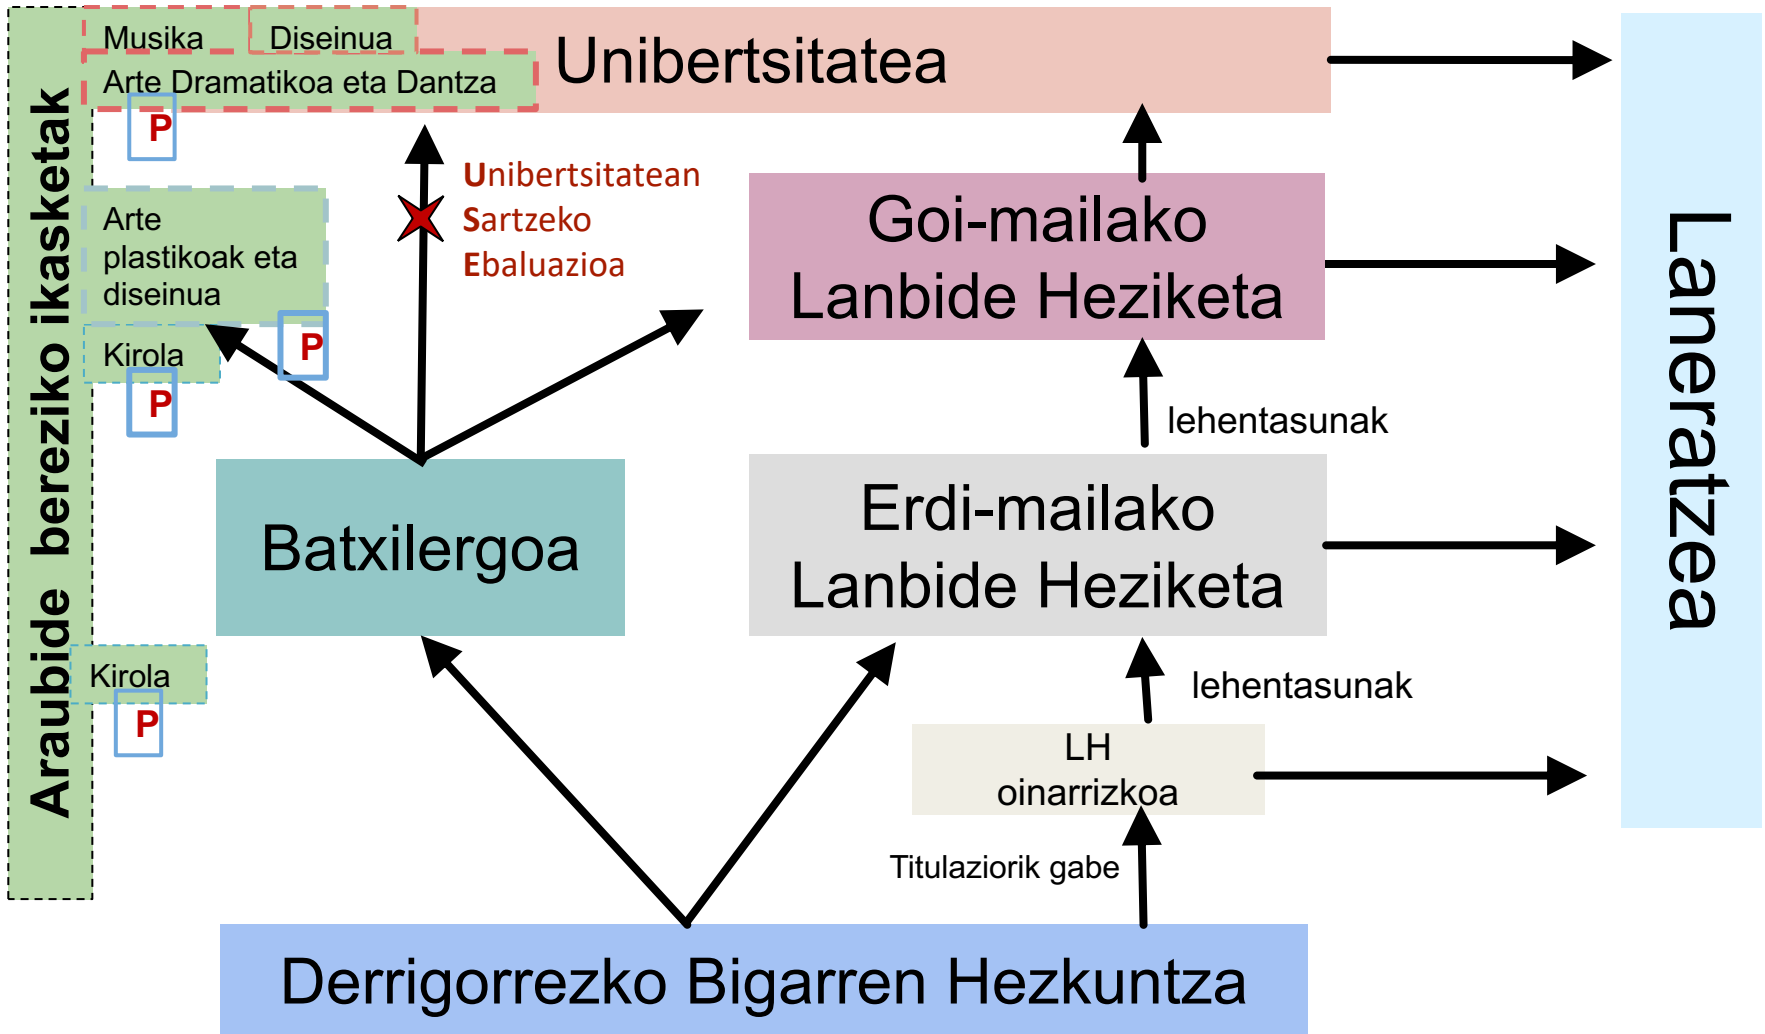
Araubide bereziko ikasketak

Musika
Diseinua
Arte Dramatikoa eta Dantza
P

Unibertsitatea

Unibertsitatean
Sartzeko
Ebaluazioa

Arte plastikoak eta diseinua
P

Kirola
P

Goi-mailako Lanbide Heziketa

lehentasunak

Batxilergoa

Erdi-mailako Lanbide Heziketa

Kirola
P

lehentasunak

LH oinarrizkoa

Titulaziorik gabe

Derrigorrezko Bigarren Hezkuntza

Laneratzea